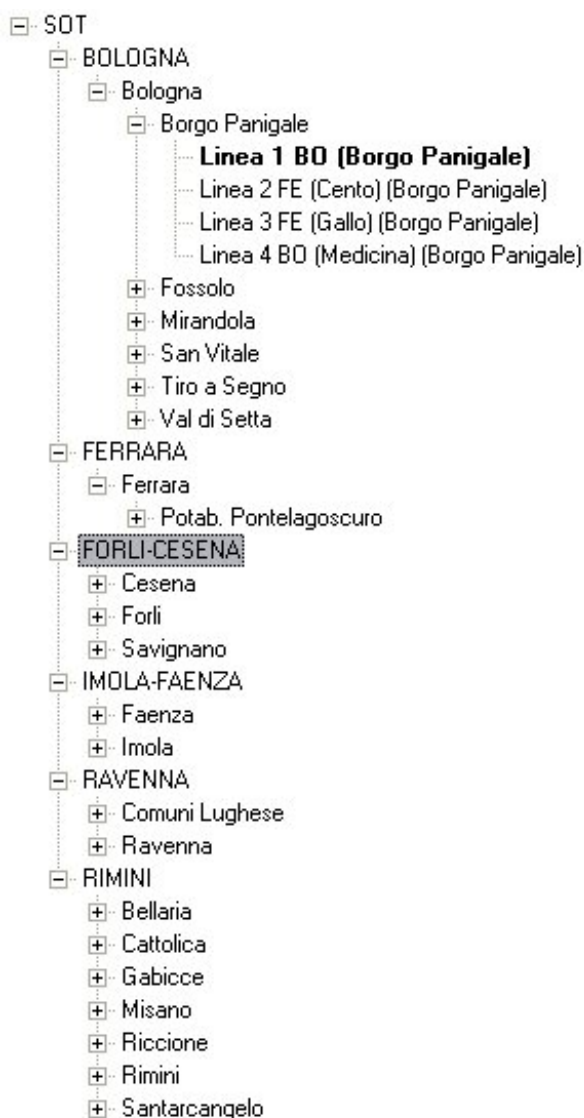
SOT
BOLOGNA
Bologna
Borgo Panigale
**Linea 1 BO (Borgo Panigale)**
Linea 2 FE (Cento) (Borgo Panigale)
Linea 3 FE (Gallo) (Borgo Panigale)
Linea 4 BO (Medicina) (Borgo Panigale)
Fossolo
Mirandola
San Vitale
Tiro a Segno
Val di Setta
FERRARA
Ferrara
Potab. Pontelagoscuro
FORLI-CESENA
Cesena
Forli
Savignano
IMOLA-FAENZA
Faenza
Imola
RAVENNA
Comuni Lughese
Ravenna
RIMINI
Bellaria
Cattolica
Gabicce
Misano
Riccione
Rimini
Santarcangelo